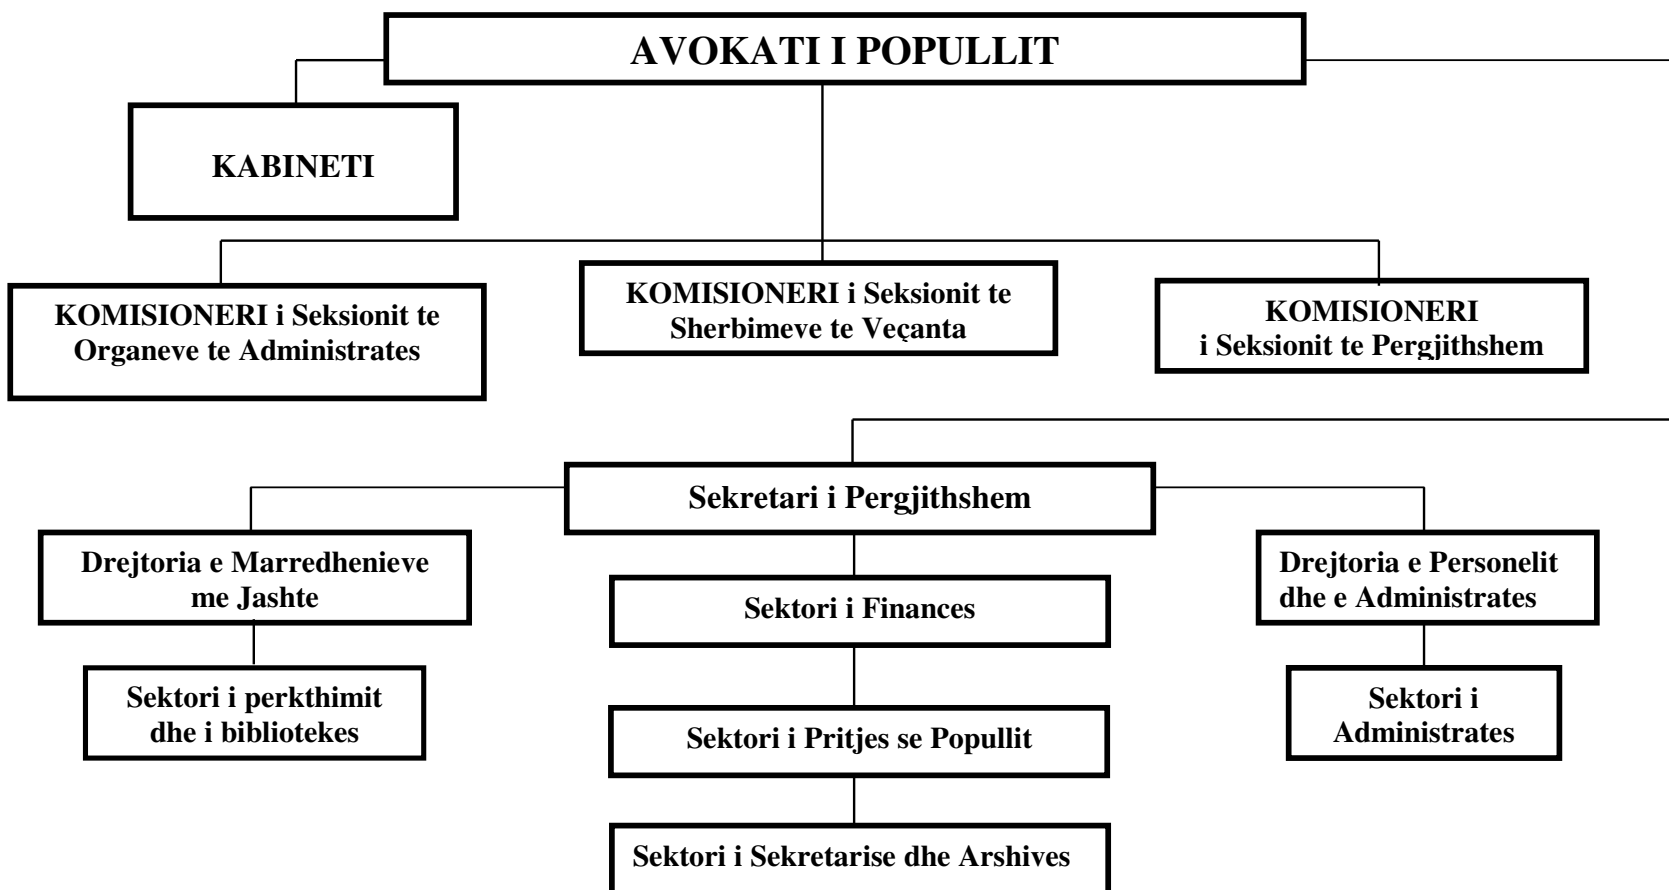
AVOKATI I POPULLIT

KABINETI

KOMISIONERI i Seksionit te Organeve te Administrates

KOMISIONERI i Seksionit te Sherbimeve te Veçanta

KOMISIONERI i Seksionit te Pergjithshem

Sekretari i Pergjithshem

Drejtoria e Marredhenieve me Jashte

Sektori i perkthimit dhe i bibliotekes

Sektori i Finances

Sektori i Pritjes se Popullit

Sektori i Sekretarise dhe Arshives

Drejtoria e Personelit dhe e Administrates

Sektori i Administrates